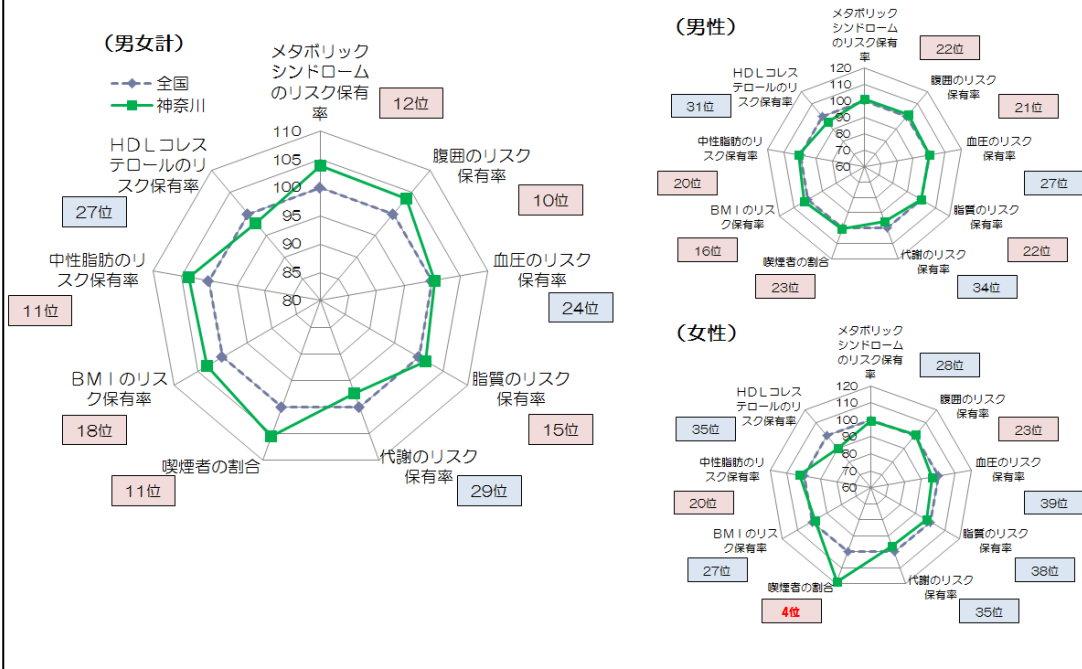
（男女計）

全国
神奈川

メタボリックシンドロームのリスク保有率
12位

腹囲のリスク保有率
10位

血圧のリスク保有率
24位

脂質のリスク保有率
15位

代謝のリスク保有率
29位

喫煙者の割合
11位

ＢＭＩのリスク保有率
18位

中性脂肪のリスク保有率
11位

ＨＤＬコレステロールのリスク保有率
27位

110
105
100
95
90
85
80

（男性）

メタボリックシンドロームのリスク保有率
22位

腹囲のリスク保有率
21位

血圧のリスク保有率
27位

脂質のリスク保有率
22位

代謝のリスク保有率
34位

喫煙者の割合
23位

ＢＭＩのリスク保有率
16位

中性脂肪のリスク保有率
20位

ＨＤＬコレステロールのリスク保有率
31位

120
110
100
90
80
70
60

（女性）

メタボリックシンドロームのリスク保有率
28位

腹囲のリスク保有率
23位

血圧のリスク保有率
39位

脂質のリスク保有率
38位

代謝のリスク保有率
35位

喫煙者の割合
4位

ＢＭＩのリスク保有率
27位

中性脂肪のリスク保有率
20位

ＨＤＬコレステロールのリスク保有率
35位

120
110
100
90
80
70
60